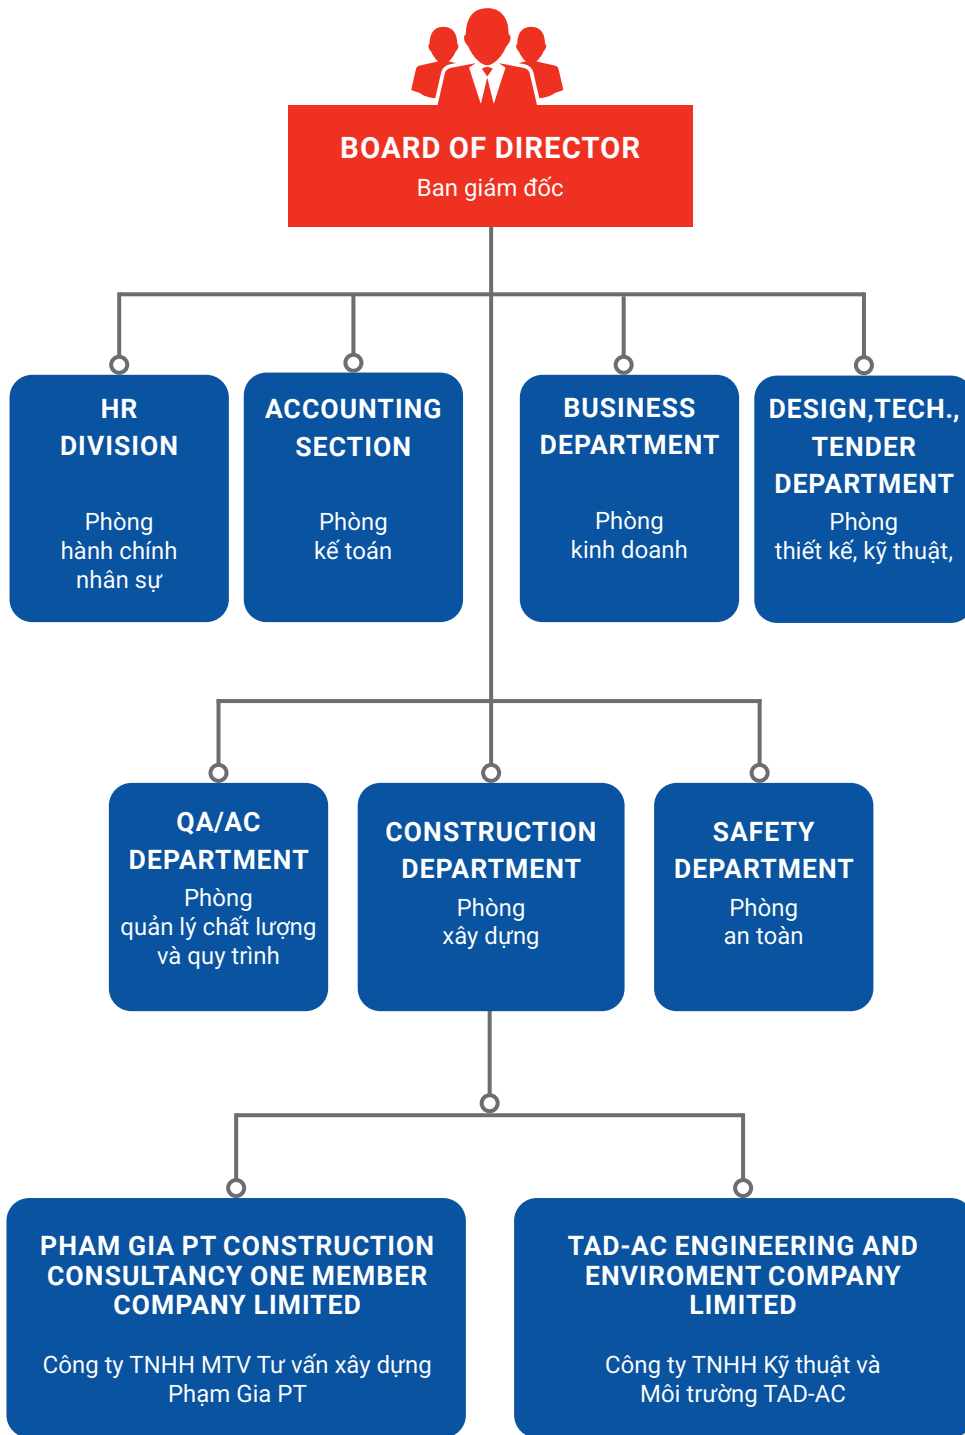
BOARD OF DIRECTOR
Ban giám đốc

HR DIVISION
Phòng hành chính nhân sự

ACCOUNTING SECTION
Phòng kế toán

BUSINESS DEPARTMENT
Phòng kinh doanh

DESIGN,TECH., TENDER DEPARTMENT
Phòng thiết kế, kỹ thuật,

QA/AC DEPARTMENT
Phòng quản lý chất lượng và quy trình

CONSTRUCTION DEPARTMENT
Phòng xây dựng

SAFETY DEPARTMENT
Phòng an toàn

PHAM GIA PT CONSTRUCTION CONSULTANCY ONE MEMBER COMPANY LIMITED
Công ty TNHH MTV Tư vấn xây dựng Phạm Gia PT

TAD-AC ENGINEERING AND ENVIROMENT COMPANY LIMITED
Công ty TNHH Kỹ thuật và Môi trường TAD-AC